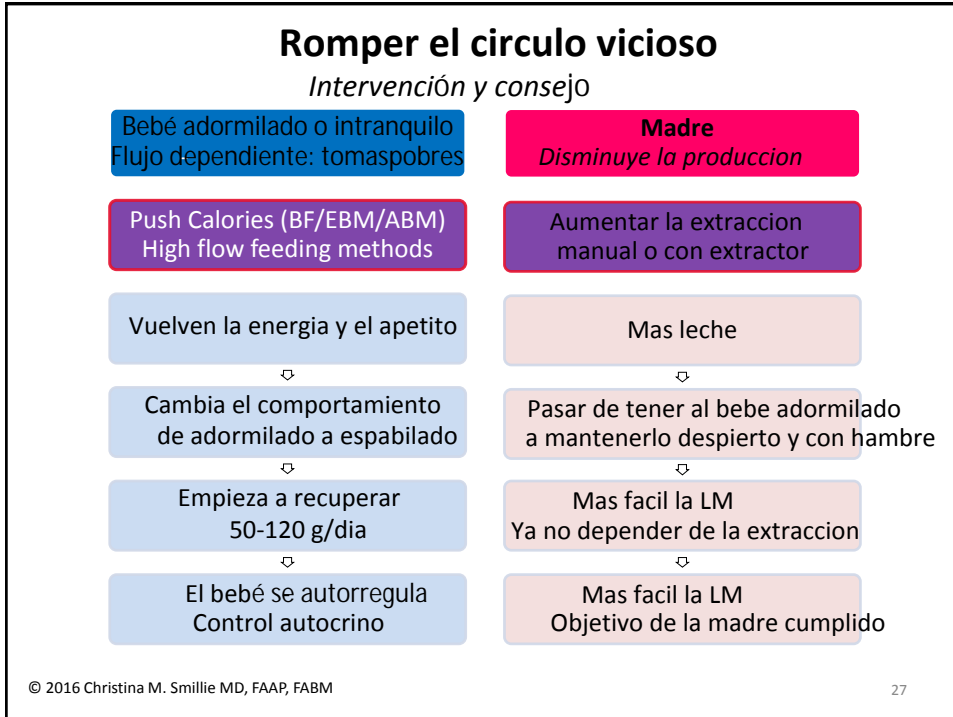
Romper el circulo vicioso

Intervención y consejo

Bebé adormilado o intranquilo
Flujo dependiente: tomaspobres

Madre
Disminuye la produccion

Push Calories (BF/EBM/ABM)
High flow feeding methods

Aumentar la extraccion manual o con extractor

Vuelven la energia y el apetito

Mas leche

Cambia el comportamiento de adormilado a espabilado

Pasar de tener al bebe adormilado a mantenerlo despierto y con hambre

Empieza a recuperar 50-120 g/dia

Mas facil la LM
Ya no depender de la extraccion

El bebé se autorregula
Control autocrino

Mas facil la LM
Objetivo de la madre cumplido

© 2016 Christina M. Smillie MD, FAAP, FABM

27